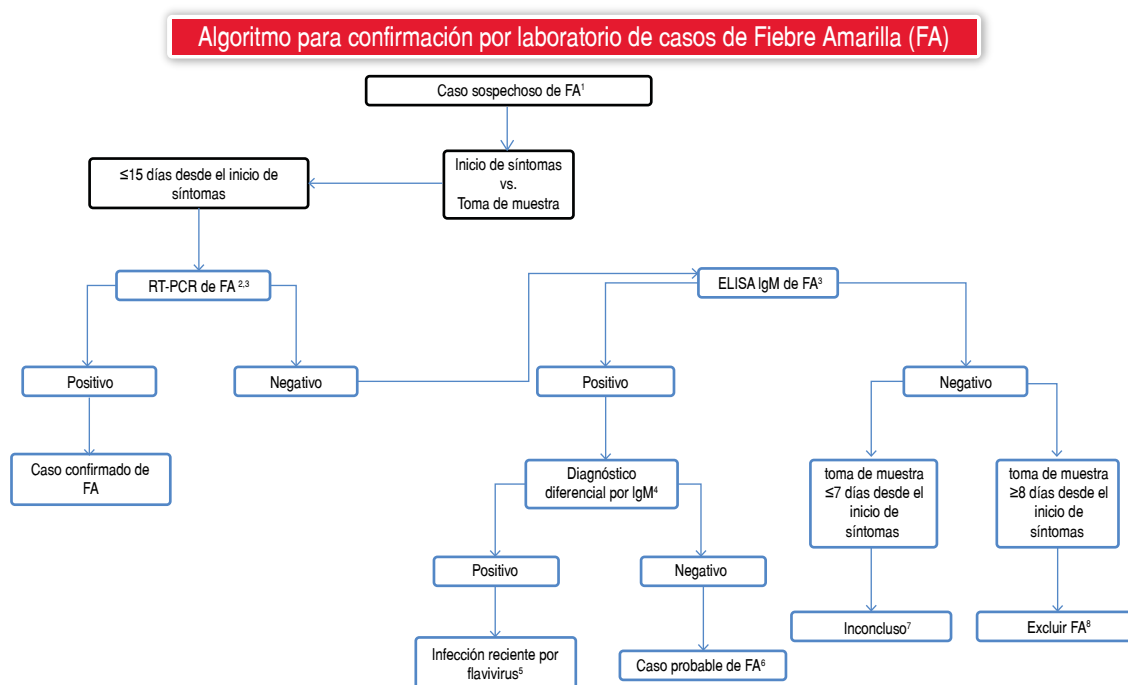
Algoritmo para confirmación por laboratorio de casos de Fiebre Amarilla (FA)

Caso sospechoso de FA$^{1}$

Inicio de síntomas vs. Toma de muestra

≤15 días desde el inicio de síntomas

RT-PCR de FA $^{2,3}$

Positivo

Negativo

Caso confirmado de FA

ELISA IgM de FA$^{3}$

Positivo

Negativo

Diagnóstico diferencial por IgM$^{4}$

Positivo

Negativo

Infección reciente por flavivirus$^{5}$

Caso probable de FA$^{6}$

toma de muestra ≤7 días desde el inicio de síntomas

toma de muestra ≥8 días desde el inicio de síntomas

Inconcluso$^{7}$

Excluir FA$^{8}$